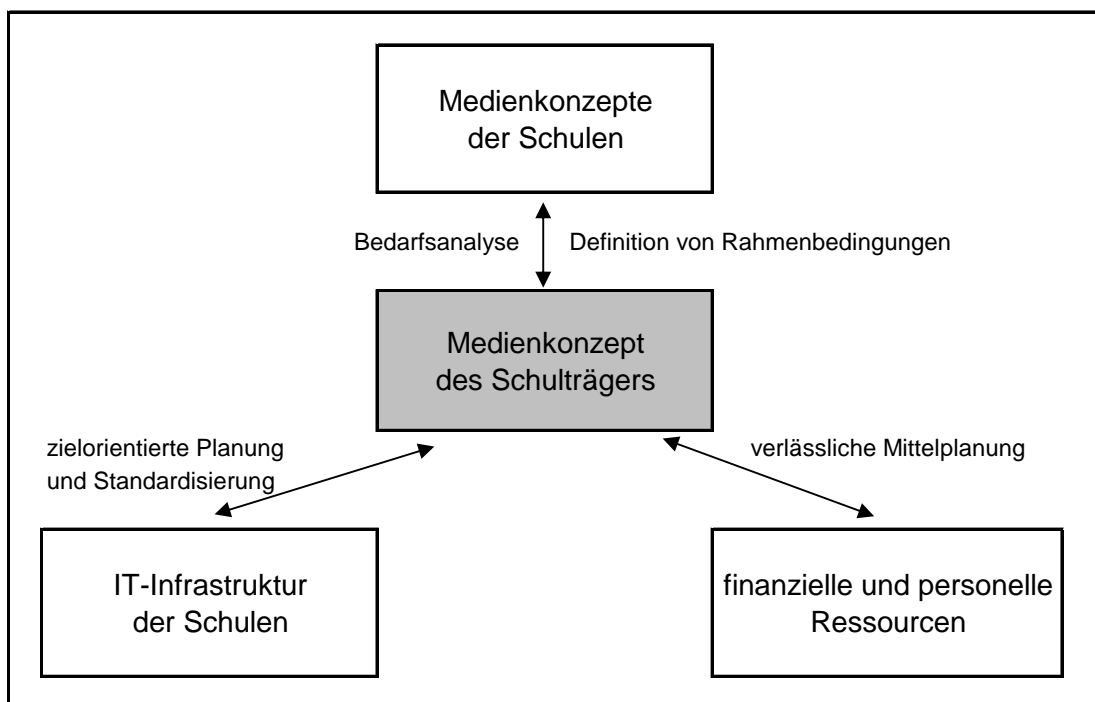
Medienkonzepte der Schulen

Bedarfsanalyse

Definition von Rahmenbedingungen

Medienkonzept des Schulträgers

zielorientierte Planung und Standardisierung

verlässliche Mittelplanung

IT-Infrastruktur der Schulen

finanzielle und personelle Ressourcen